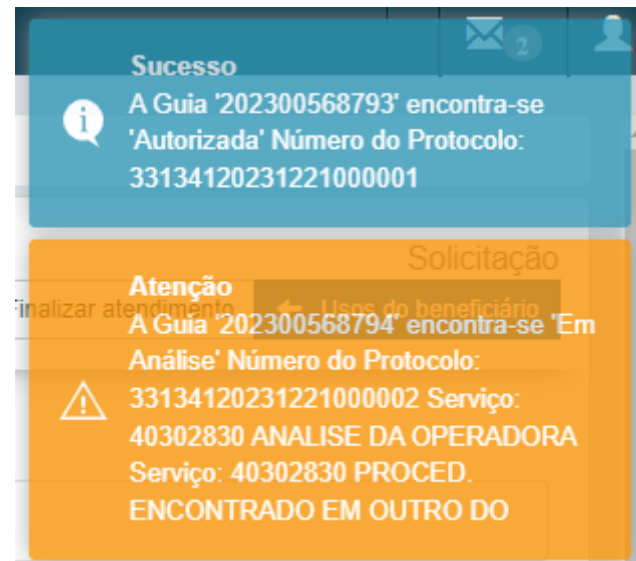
2

Sucesso
A Guia '202300568793' encontra-se 'Autorizada' Número do Protocolo: 33134120231221000001

Solicitação

Finalizar atendimento

Usos do beneficiário

Atenção
A Guia '202300568794' encontra-se 'Em Análise' Número do Protocolo: 33134120231221000002 Serviço: 40302830 ANALISE DA OPERADORA Serviço: 40302830 PROCED. ENCONTRADO EM OUTRO DO